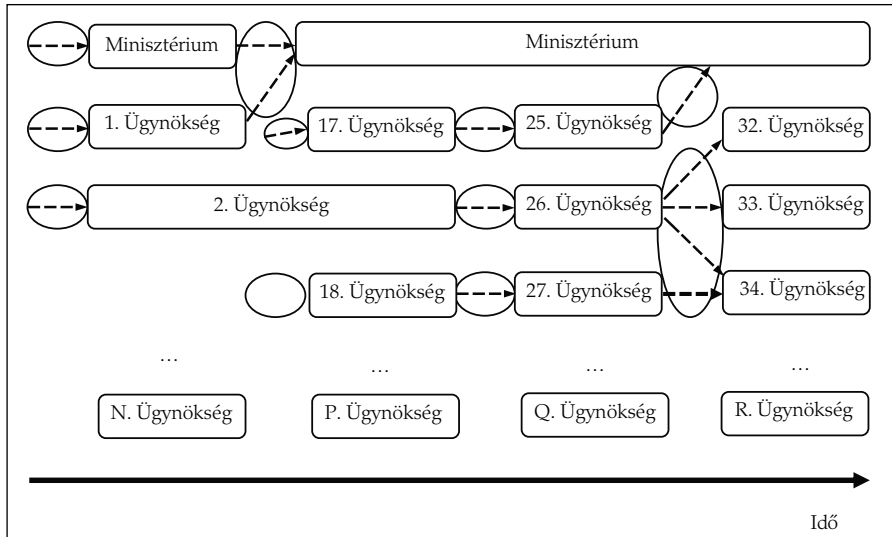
Minisztérium

Minisztérium

1. Ügynökség

17. Ügynökség

25. Ügynökség

32. Ügynökség

2. Ügynökség

26. Ügynökség

33. Ügynökség

18. Ügynökség

27. Ügynökség

34. Ügynökség

…

…

…

…

N. Ügynökség

P. Ügynökség

Q. Ügynökség

R. Ügynökség

Idő